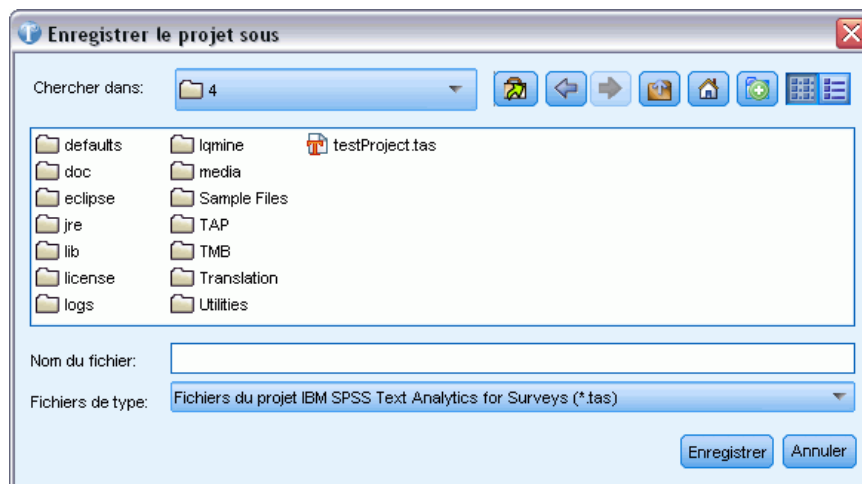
Enregistrer le projet sous

Chercher dans: 4

defaults
doc
eclipse
jre
lib
license
logs
lqmine
media
Sample Files
TAP
TMB
Translation
Utilities
testProject.tas

Nom du fichier:

Fichiers de type: Fichiers du projet IBM SPSS Text Analytics for Surveys (*.tas)

Enregistrer Annuler